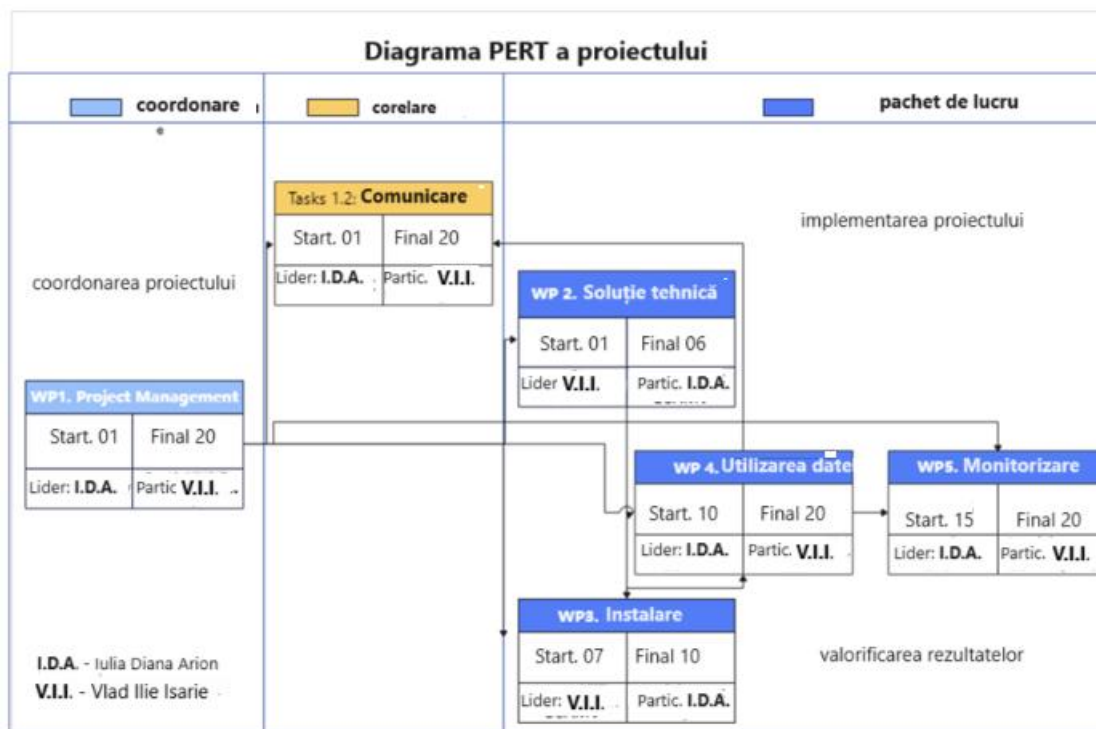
Diagrama PERT a proiectului

coordonare

corelare

pachet de lucru

Tasks 1.2: Comunicare

Start. 01

Final 20

Lider: I.D.A.

Partic. V.I.I.

implementarea proiectului

coordonarea proiectului

WP 2. Soluție tehnică

Start. 01

Final 06

Lider V.I.I.

Partic. I.D.A.

WP1. Project Management

Start. 01

Final 20

Lider: I.D.A.

Partic V.I.I.

WP 4. Utilizarea date

Start. 10

Final 20

Lider: I.D.A.

Partic. V.I.I.

WP5. Monitorizare

Start. 15

Final 20

Lider: I.D.A.

Partic. V.I.I.

WP3. Instalare

Start. 07

Final 10

Lider: V.I.I.

Partic. I.D.A.

valorificarea rezultatelor

I.D.A. - Iulia Diana Arion

V.I.I. - Vlad Ilie Isarie